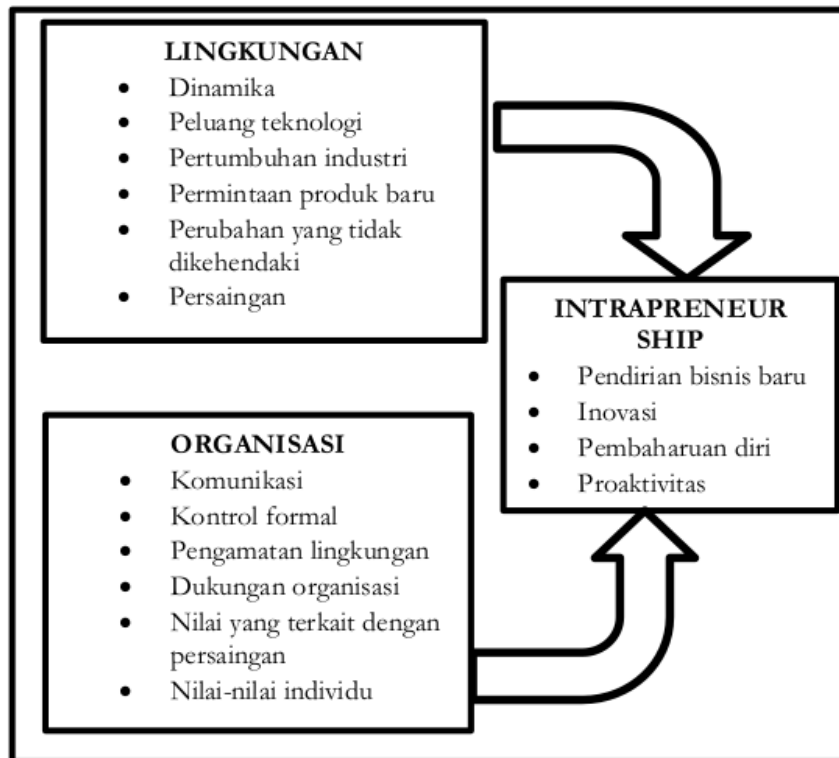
LINGKUNGAN
- Dinamika
- Peluang teknologi
- Pertumbuhan industri
- Permintaan produk baru
- Perubahan yang tidak dikehendaki
- Persaingan

INTRAPRENEUR SHIP
- Pendirian bisnis baru
- Inovasi
- Pembaharuan diri
- Proaktivitas

ORGANISASI
- Komunikasi
- Kontrol formal
- Pengamatan lingkungan
- Dukungan organisasi
- Nilai yang terkait dengan persaingan
- Nilai-nilai individu